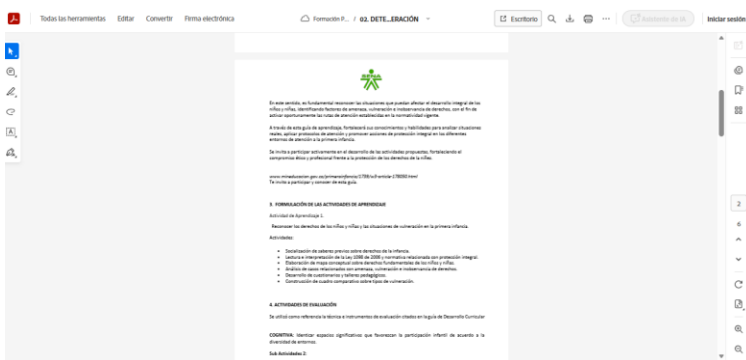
Todas las herramientas   Editar   Convertir   Firma electrónica

Formación P... / 02. DETE...ERACIÓN

Escritorio

Asistente de IA

Iniciar sesión

En este sentido, es fundamental reconocer las situaciones que puedan afectar el desarrollo integral de los niños y niñas, identificando factores de amenaza, vulneración e inobservancia de derechos, con el fin de activar oportunamente las rutas de atención establecidas en la normatividad vigente.

A través de esta guía de aprendizaje, fortalecerá sus conocimientos y habilidades para analizar situaciones reales, aplicar protocolos de atención y promover acciones de protección integral en los diferentes entornos de atención a la primera infancia.

Se invita a participar activamente en el desarrollo de las actividades propuestas, fortaleciendo el compromiso ético y profesional frente a la protección de los derechos de la niñez.

www.mineducacion.gov.co/primerainfancia/1739/w3-article-178050.html
Te invito a participar y conocer de esta guía

3. FORMULACIÓN DE LAS ACTIVIDADES DE APRENDIZAJE

Actividad de Aprendizaje 1.

Reconocer los derechos de los niños y niñas y las situaciones de vulneración en la primera infancia.

Actividades:

- Socialización de saberes previos sobre derechos de la infancia.
- Lectura e interpretación de la Ley 1098 de 2006 y normativa relacionada con protección integral.
- Elaboración de mapa conceptual sobre derechos fundamentales de los niños y niñas.
- Análisis de casos relacionados con amenaza, vulneración e inobservancia de derechos.
- Desarrollo de cuestionarios y talleres pedagógicos.
- Construcción de cuadro comparativo sobre tipos de vulneración.

4. ACTIVIDADES DE EVALUACIÓN

Se utilizó como referencia la técnica e instrumentos de evaluación citados en la guía de Desarrollo Curricular

COGNITIVA: Identificar espacios significativos que favorezcan la participación infantil de acuerdo a la diversidad de entornos.

Sub Actividades 2:

2
6